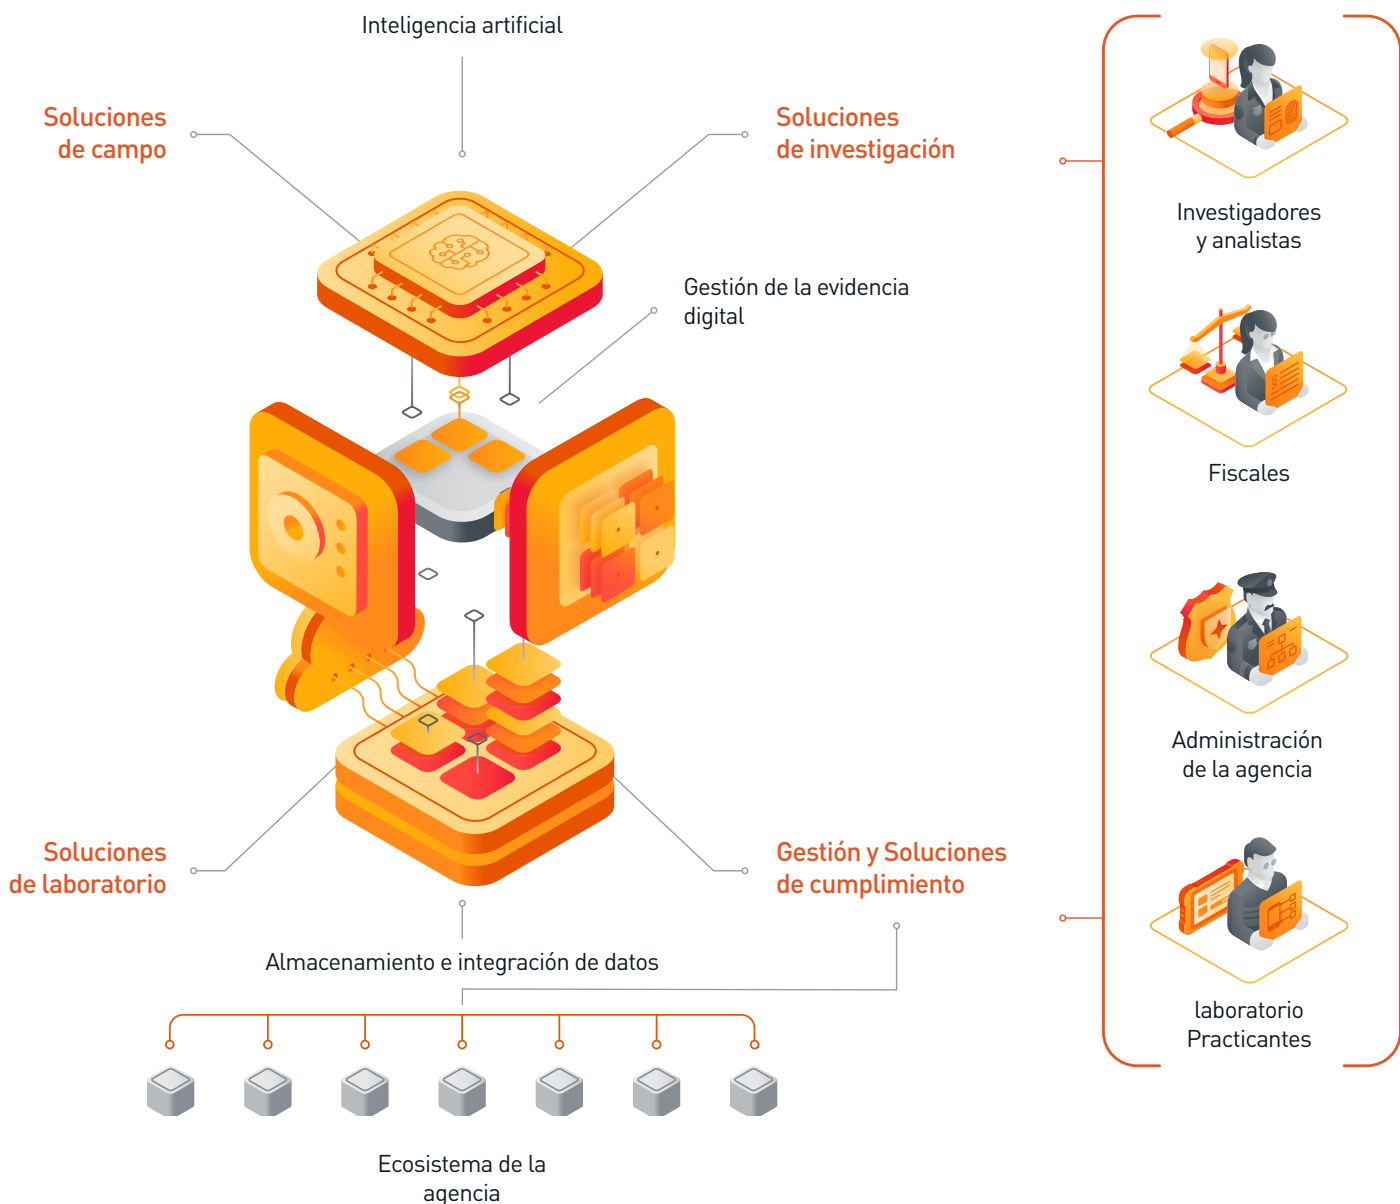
Inteligencia artificial

Soluciones de campo

Soluciones de investigación

Gestión de la evidencia digital

Soluciones de laboratorio

Gestión y Soluciones de cumplimiento

Almacenamiento e integración de datos

Ecosistema de la agencia

Investigadores y analistas

Fiscales

Administración de la agencia

laboratorio Practicantes